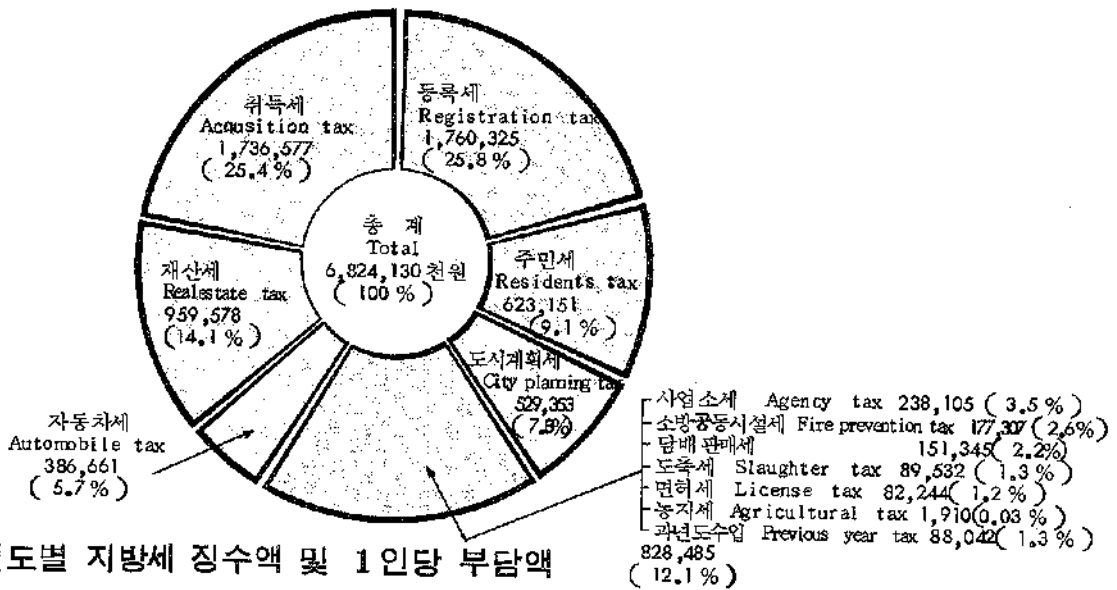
취득세
Acquisition tax
1,736,577
( 25.4 % )

등록세
Registration tax
1,760,325
( 25.8 % )

총 계
Total
6,824,130 천원
( 100 % )

주민세
Residents tax
623,151
( 9.1 % )

재산세
Realestate tax
959,578
( 14.1 % )

도시계획세
City planning tax
529,353
( 7.8% )

자동차세
Automobile tax
386,661
( 5.7 % )

사업소세 Agency tax 238,105 ( 3.5 % )
소방공동시설세 Fire prevention tax 177,307 ( 2.6% )
담배판매세 151,345( 2.2% )
도축세 Slaughter tax 89,532 ( 1.3 % )
면허세 License tax 82,244( 1.2 % )
농지세 Agricultural tax 1,910(0.03 % )
과년도수입 Previous year tax 88,042( 1.3 % )
828,485
( 12.1 % )

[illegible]도별 지방세 징수액 및 1인당 부담액